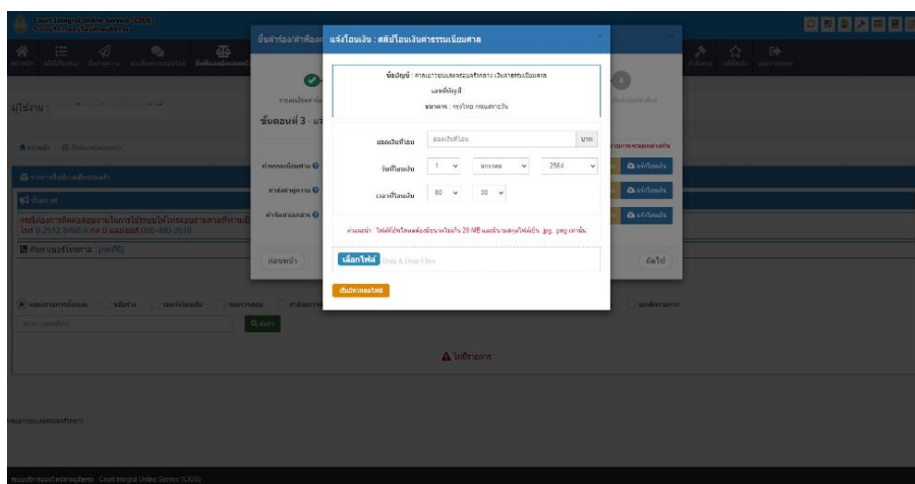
Court Integral Online Service (CIOS)

ยื่นคำร้อง/คำฟ้อง

แจ้งโอนเงิน : สลิปโอนเงินค่าธรรมเนียมศาล

ชื่อบัญชี : ศาลแพ่ง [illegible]

เลขที่บัญชี

ธนาคาร : กรุงไทย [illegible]

ยอดเงินที่โอน | ยอดเงินที่โอน | บาท

วันที่โอนเงิน | 1 | มกราคม | 2564

เวลาที่โอนเงิน | 00 | 30

คำแนะนำ ไฟล์ที่อัพโหลดต้องมีขนาดไม่เกิน 20 MB และมีนามสกุลไฟล์เป็น .jpg, .png เท่านั้น

เลือกไฟล์ Drag & Drop Files

บันทึกหลักฐาน

ผู้ใช้งาน :

ขั้นตอนที่ 3 - แ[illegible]

ก่อนหน้า

ถัดไป

แจ้งโอนเงิน

แจ้งโอนเงิน

แจ้งโอนเงิน

ไม่มีรายการ

Court Integral Online Service (CIOS)